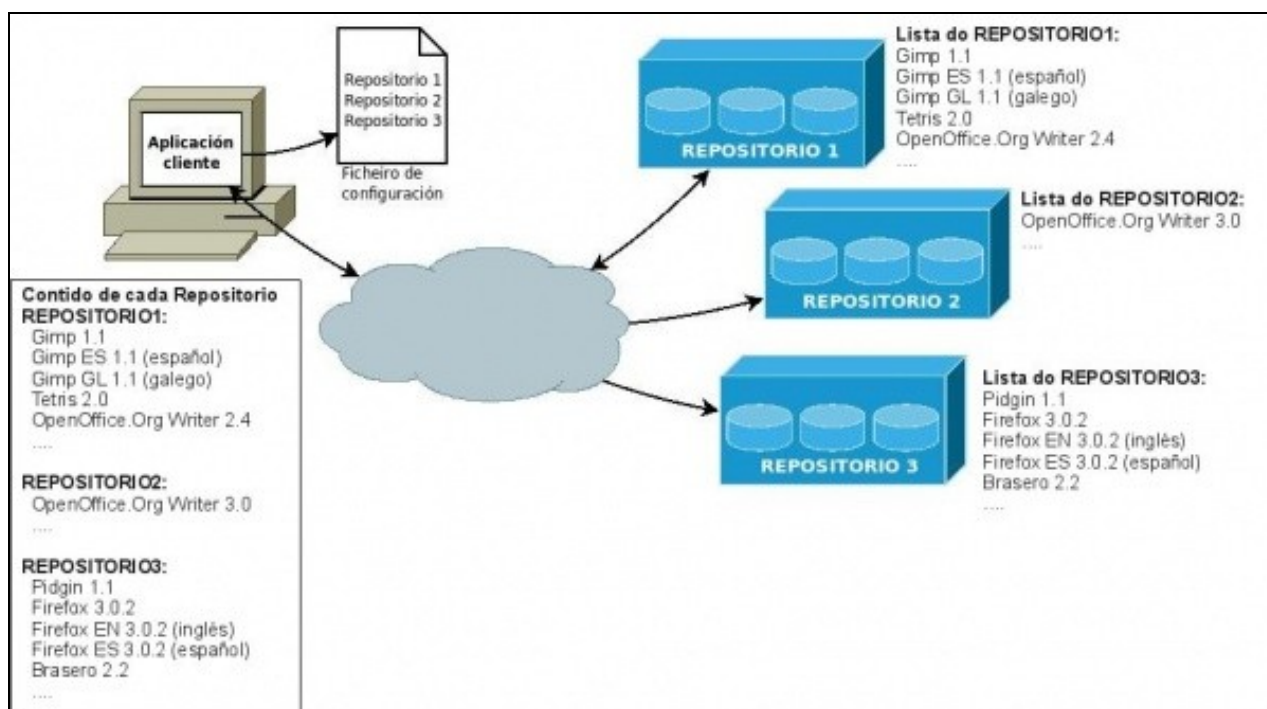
Aplicación cliente

Repositorio 1
Repositorio 2
Repositorio 3

Ficheiro de configuración

REPOSITORIO 1

Lista do REPOSITORIO1:
Gimp 1.1
Gimp ES 1.1 (español)
Gimp GL 1.1 (galego)
Tetris 2.0
OpenOffice.Org Writer 2.4
....

REPOSITORIO 2

Lista do REPOSITORIO2:
OpenOffice.Org Writer 3.0
....

REPOSITORIO 3

Lista do REPOSITORIO3:
Pidgin 1.1
Firefox 3.0.2
Firefox EN 3.0.2 (inglés)
Firefox ES 3.0.2 (español)
Brasero 2.2
....

Contido de cada Repositorio
REPOSITORIO1:
Gimp 1.1
Gimp ES 1.1 (español)
Gimp GL 1.1 (galego)
Tetris 2.0
OpenOffice.Org Writer 2.4
....

REPOSITORIO2:
OpenOffice.Org Writer 3.0
....

REPOSITORIO3:
Pidgin 1.1
Firefox 3.0.2
Firefox EN 3.0.2 (inglés)
Firefox ES 3.0.2 (español)
Brasero 2.2
....